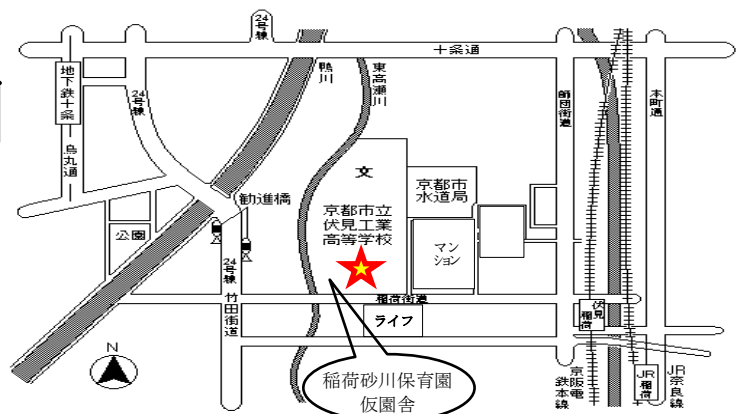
24号線

十条通

地下鉄十条

24号線

烏丸通

鴨川

東高瀬川

師団街道

本町通

文

京都市立伏見工業高等学校

京都市水道局

マンション

勧進橋

公園

24号線

竹田街道

稲荷街道

ライフ

伏見稲荷

N

稲荷砂川保育園
仮園舎

京阪電鉄本線

JR稲荷

JR奈良線